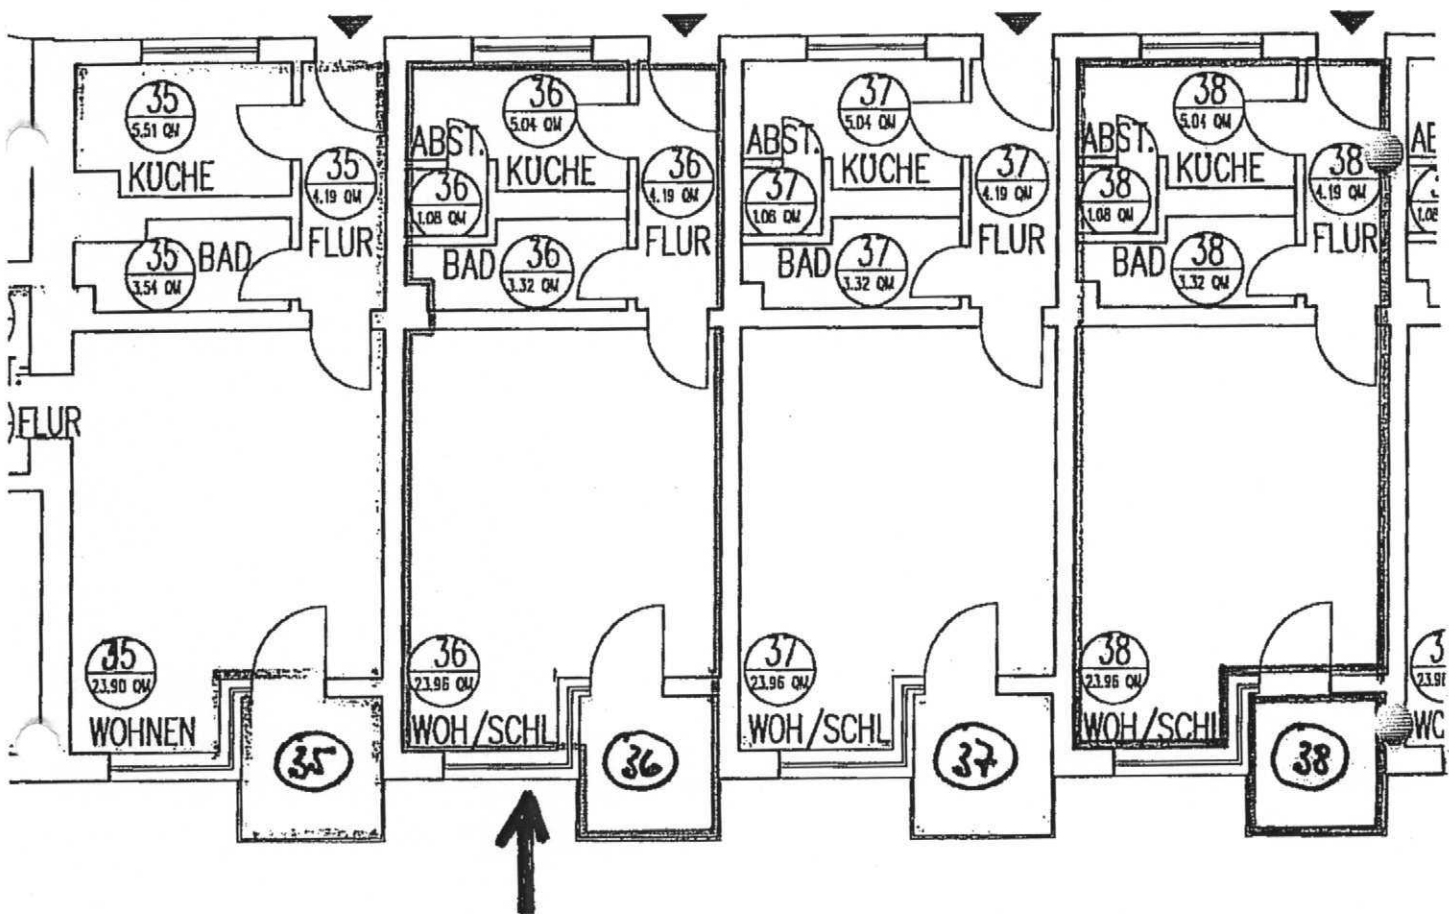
35
5.51 QM
KÜCHE

35
4.19 QM
FLUR

35
3.54 QM
BAD

FLUR

35
23.90 QM
WOHNEN

35

ABST.
36
1.08 QM

36
5.04 QM
KÜCHE

36
4.19 QM
FLUR

BAD
36
3.32 QM

36
23.96 QM
WOH/SCHL

36

ABST.
37
1.06 QM

37
5.04 QM
KÜCHE

37
4.19 QM
FLUR

BAD
37
3.32 QM

37
23.96 QM
WOH/SCHL

37

ABST.
38
1.08 QM

38
5.04 QM
KÜCHE

38
4.19 QM
FLUR

BAD
38
3.32 QM

38
23.96 QM
WOH/SCHL

38

AB
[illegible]
FLUR
3
23.9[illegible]
WO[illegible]